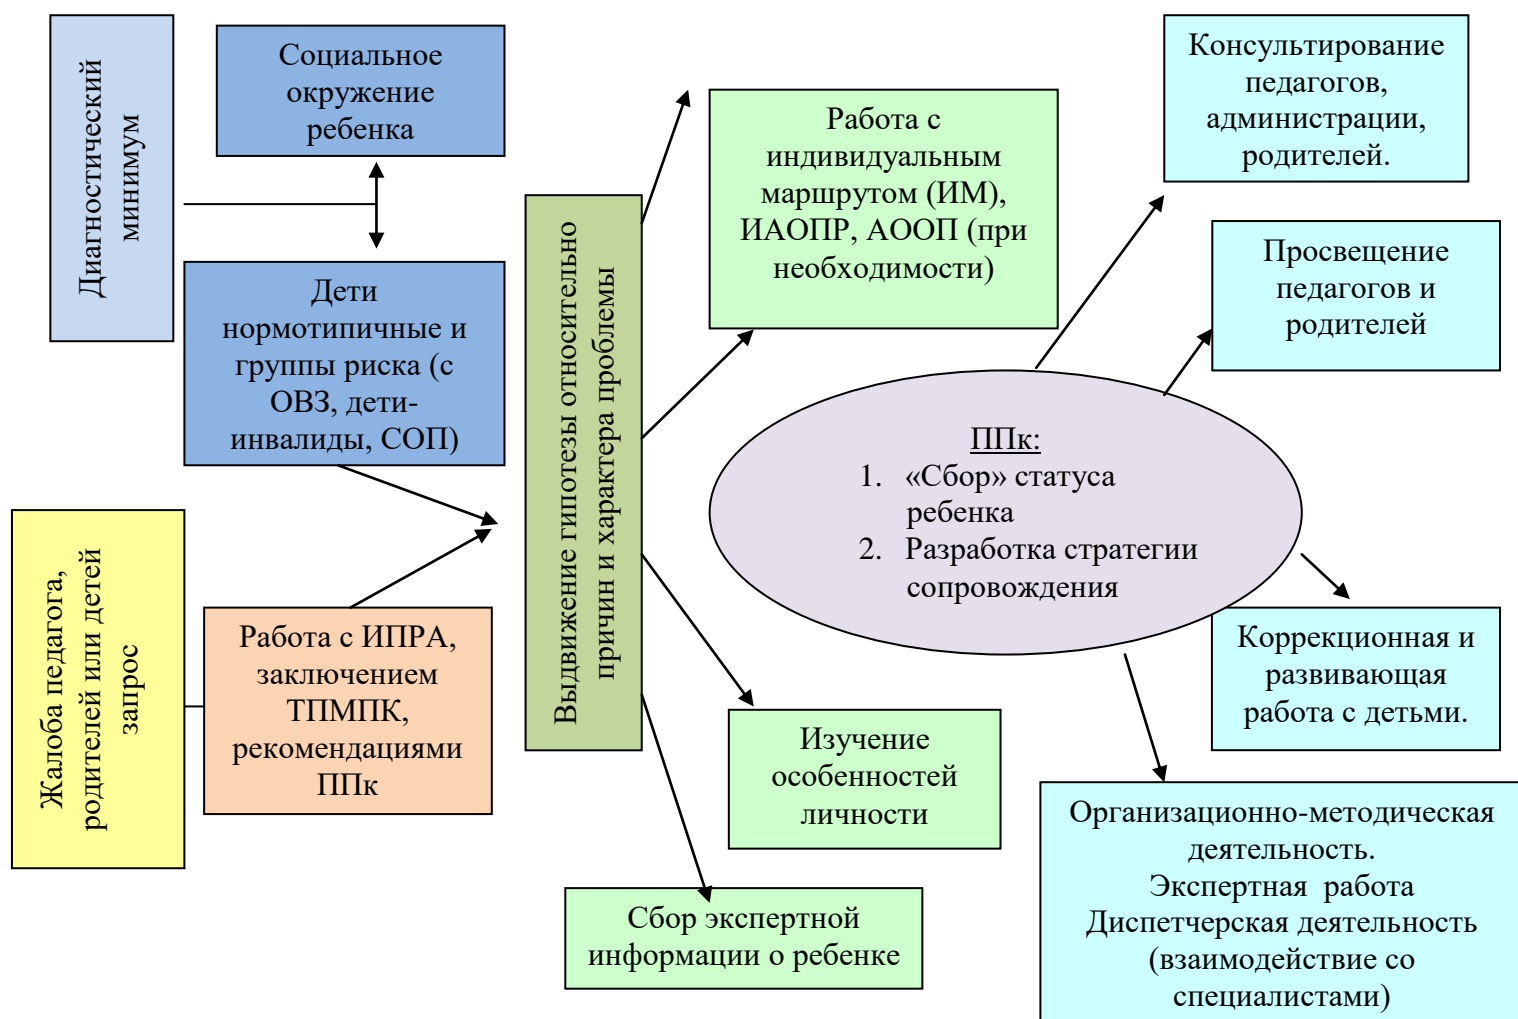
Диагностический минимум

Социальное окружение ребенка

Дети нормотипичные и группы риска (с ОВЗ, дети-инвалиды, СОП)

Жалоба педагога, родителей или детей запрос

Работа с ИПРА, заключением ТПМПК, рекомендациями ППк

Выдвижение гипотезы относительно причин и характера проблемы

Работа с индивидуальным маршрутом (ИМ), ИАОПР, АООП (при необходимости)

Изучение особенностей личности

Сбор экспертной информации о ребенке

ППк:
1. «Сбор» статуса ребенка
2. Разработка стратегии сопровождения

Консультирование педагогов, администрации, родителей.

Просвещение педагогов и родителей

Коррекционная и развивающая работа с детьми.

Организационно-методическая деятельность.
Экспертная работа
Диспетчерская деятельность (взаимодействие со специалистами)